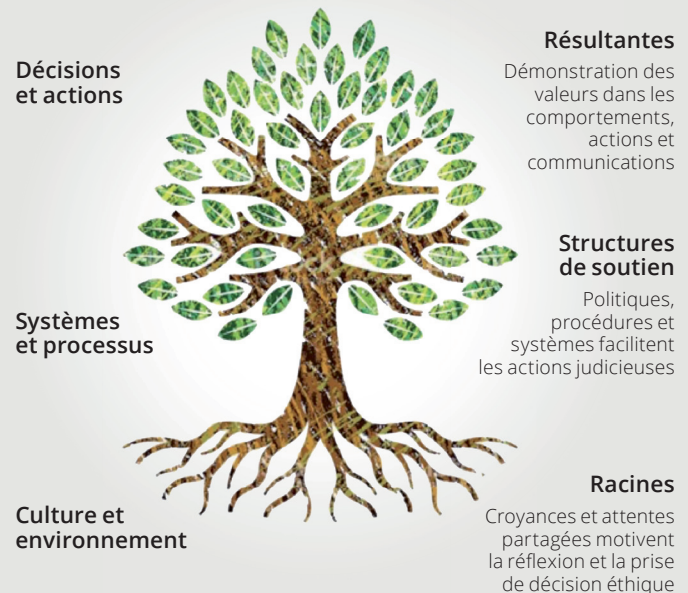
Décisions et actions

Résultantes

Démonstration des valeurs dans les comportements, actions et communications

Structures de soutien

Politiques, procédures et systèmes facilitent les actions judicieuses

Systèmes et processus

Racines

Croyances et attentes partagées motivent la réflexion et la prise de décision éthique

Culture et environnement